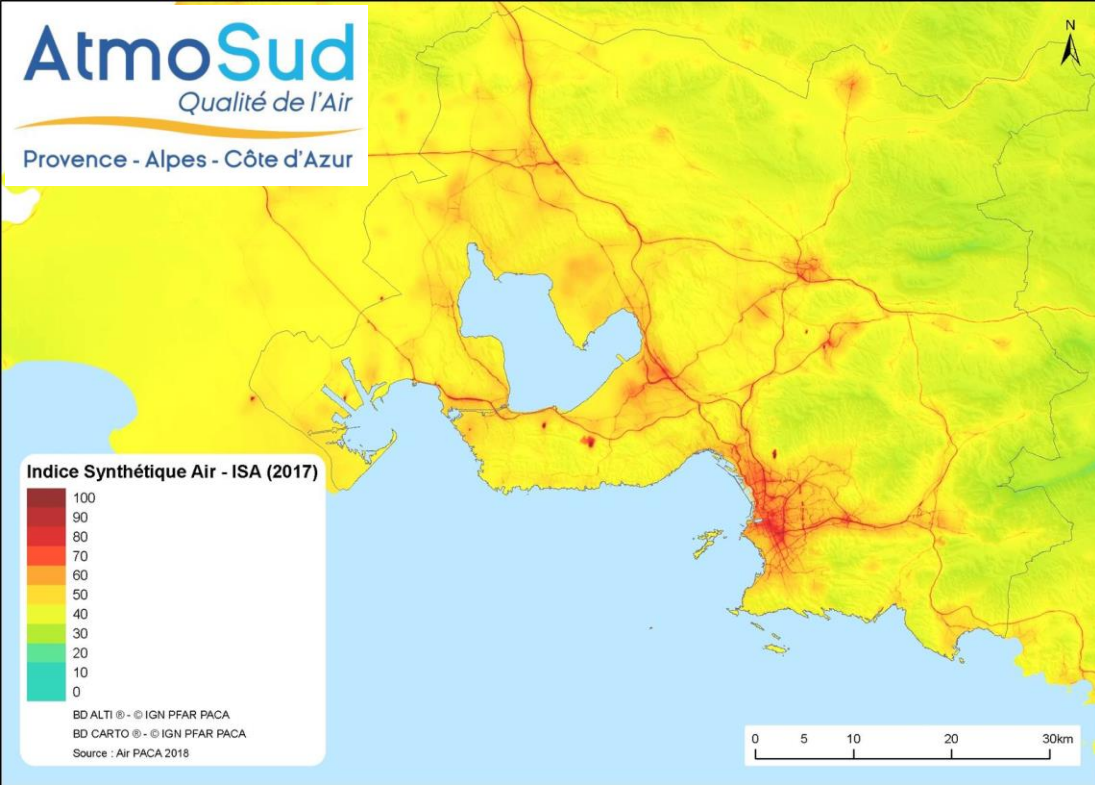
AtmoSud
Qualité de l'Air
Provence - Alpes - Côte d'Azur

N

Indice Synthétique Air - ISA (2017)
100
90
80
70
60
50
40
30
20
10
0
BD ALTI ® - © IGN PFAR PACA
BD CARTO ® - © IGN PFAR PACA
Source : Air PACA 2018

0 5 10 20 30km